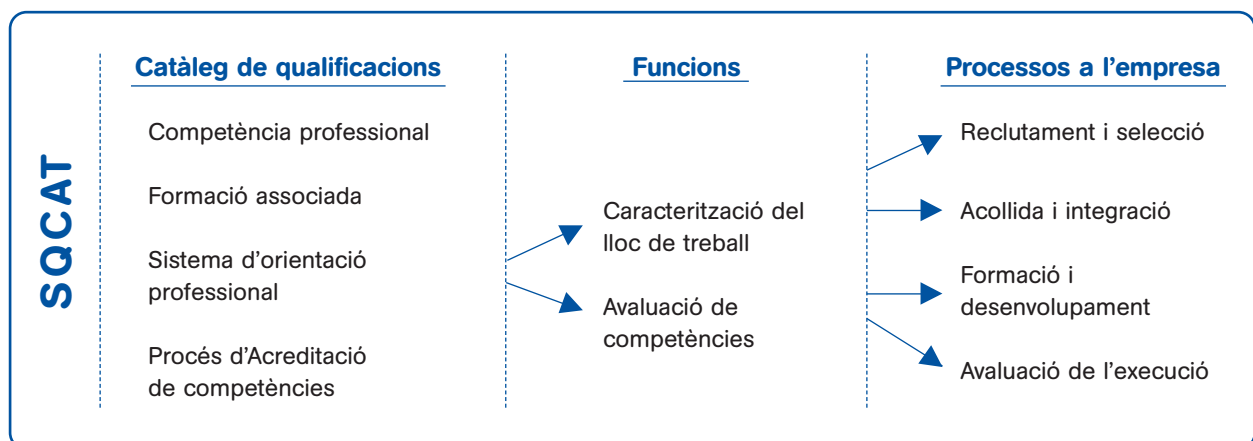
SQCAT

Catàleg de qualificacions

Competència professional

Formació associada

Sistema d'orientació professional

Procés d'Acreditació de competències

Funcions

Caracterització del lloc de treball

Avaluació de competències

Processos a l'empresa

Reclutament i selecció

Acollida i integració

Formació i desenvolupament

Avaluació de l'execució